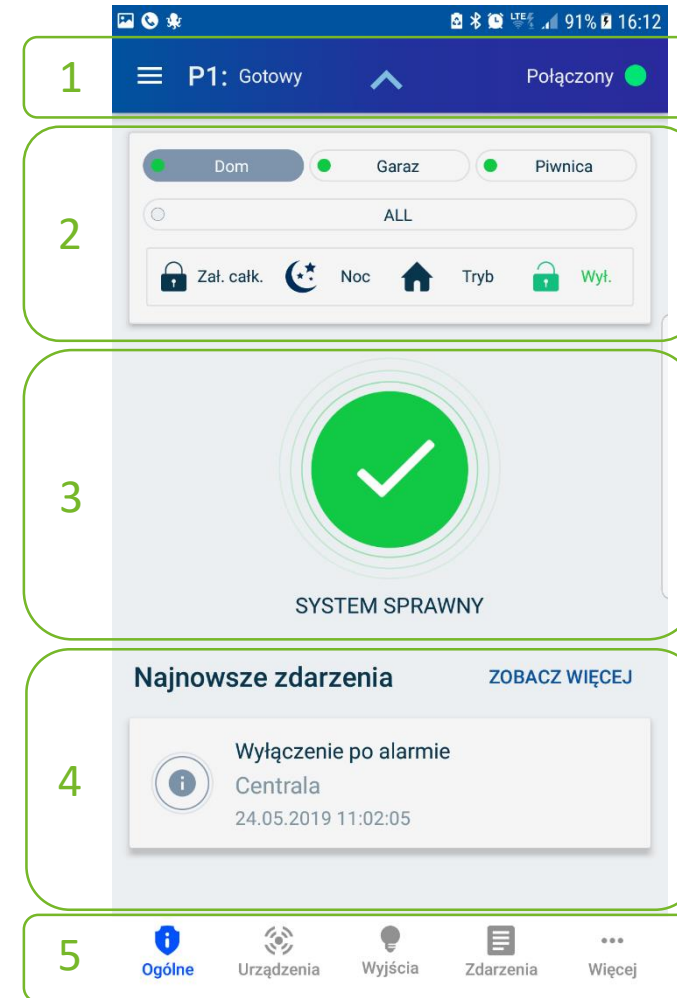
91% 16:12

1

P1: Gotowy

Połączony

2

Dom

Garaz

Piwnica

ALL

Zał. całk.

Noc

Tryb

Wył.

3

SYSTEM SPRAWNY

4

Najnowsze zdarzenia

ZOBACZ WIĘCEJ

Wyłączenie po alarmie

Centrala

24.05.2019 11:02:05

5

Ogólne

Urządzenia

Wyjścia

Zdarzenia

Więcej